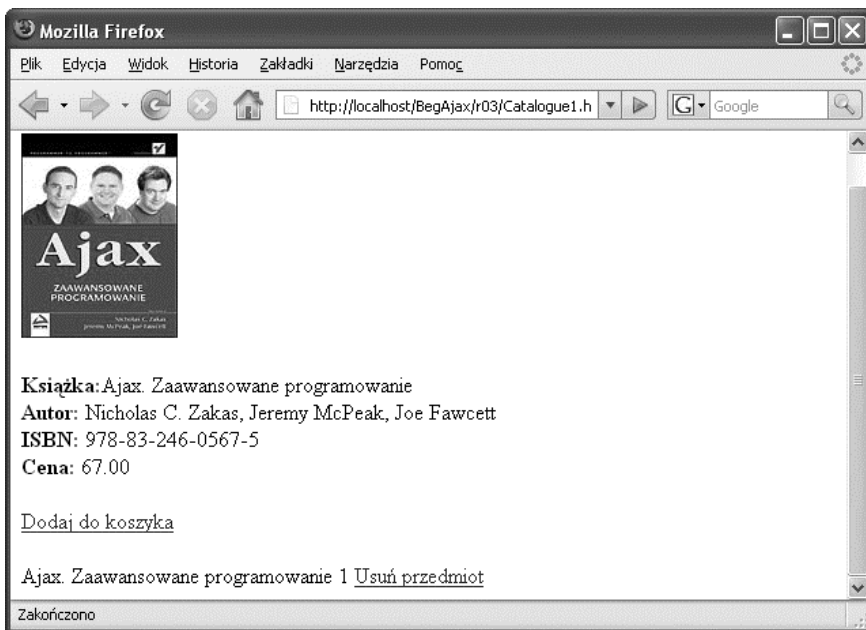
Mozilla Firefox

Plik Edycja Widok Historia Zakładki Narzędzia Pomoc

http://localhost/BegAjax/r03/Catalogue1.h

Google

Ajax

ZAAWANSOWANE PROGRAMOWANIE

Nicholas C. Zakas
Jeremy McPeak, Joe Fawcett

**Książka:** Ajax. Zaawansowane programowanie
**Autor:** Nicholas C. Zakas, Jeremy McPeak, Joe Fawcett
**ISBN:** 978-83-246-0567-5
**Cena:** 67.00

Dodaj do koszyka

Ajax. Zaawansowane programowanie 1 Usuń przedmiot

Zakończono